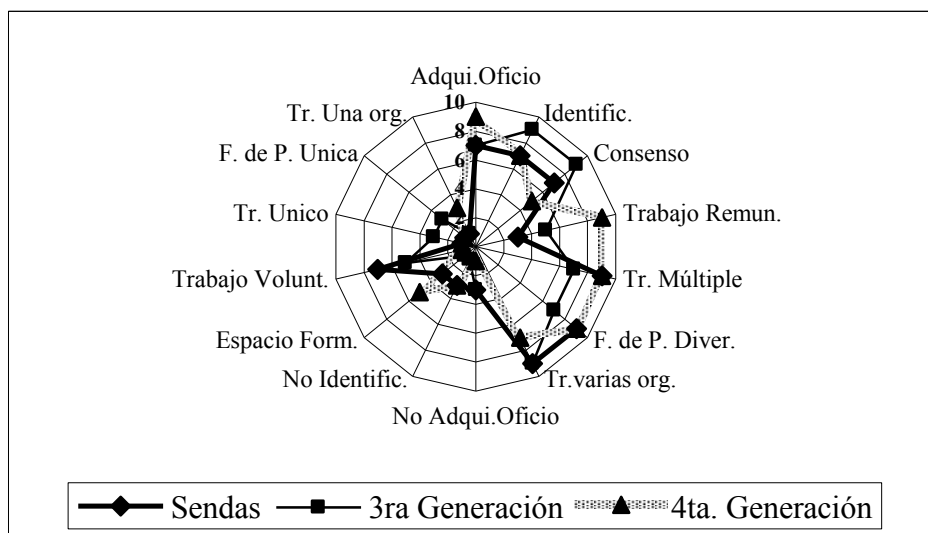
Adqui.Oficio
10
8
6
4
2
Identific.
Consenso
Trabajo Remun.
Tr. Múltiple
F. de P. Diver.
Tr.varias org.
No Adqui.Oficio
No Identific.
Espacio Form.
Trabajo Volunt.
Tr. Unico
F. de P. Unica
Tr. Una org.

Sendas
3ra Generación
4ta. Generación